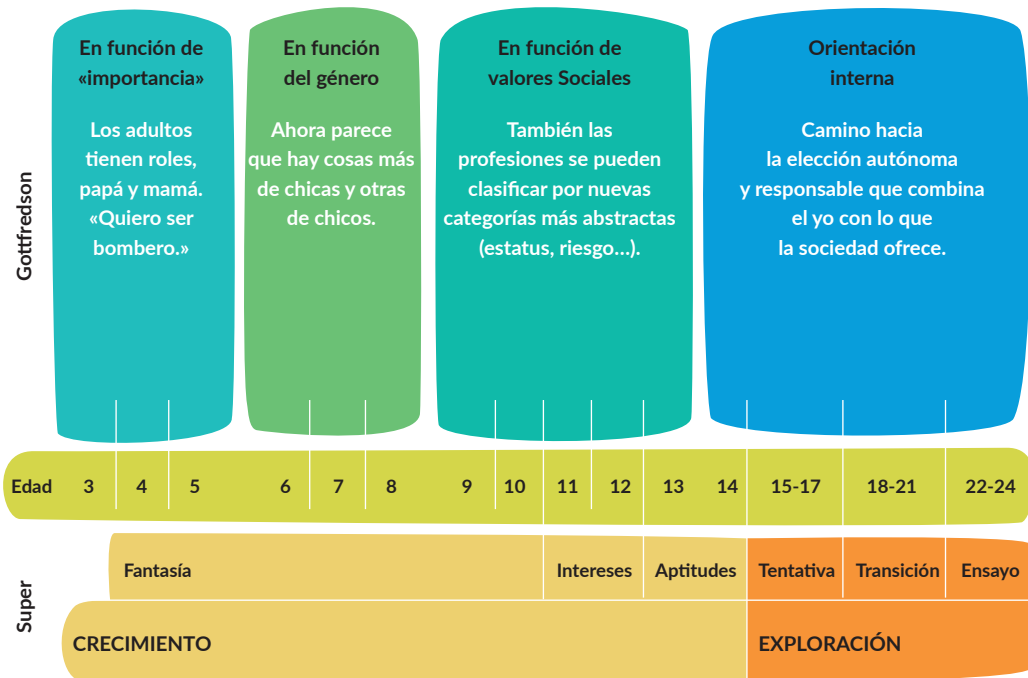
Gottfredson

En función de «importancia»

Los adultos tienen roles, papá y mamá. «Quiero ser bombero.»

En función del género

Ahora parece que hay cosas más de chicas y otras de chicos.

En función de valores Sociales

También las profesiones se pueden clasificar por nuevas categorías más abstractas (estatus, riesgo…).

Orientación interna

Camino hacia la elección autónoma y responsable que combina el yo con lo que la sociedad ofrece.

Edad 3 4 5 6 7 8 9 10 11 12 13 14 15-17 18-21 22-24

Super

Fantasía

Intereses

Aptitudes

Tentativa

Transición

Ensayo

CRECIMIENTO

EXPLORACIÓN